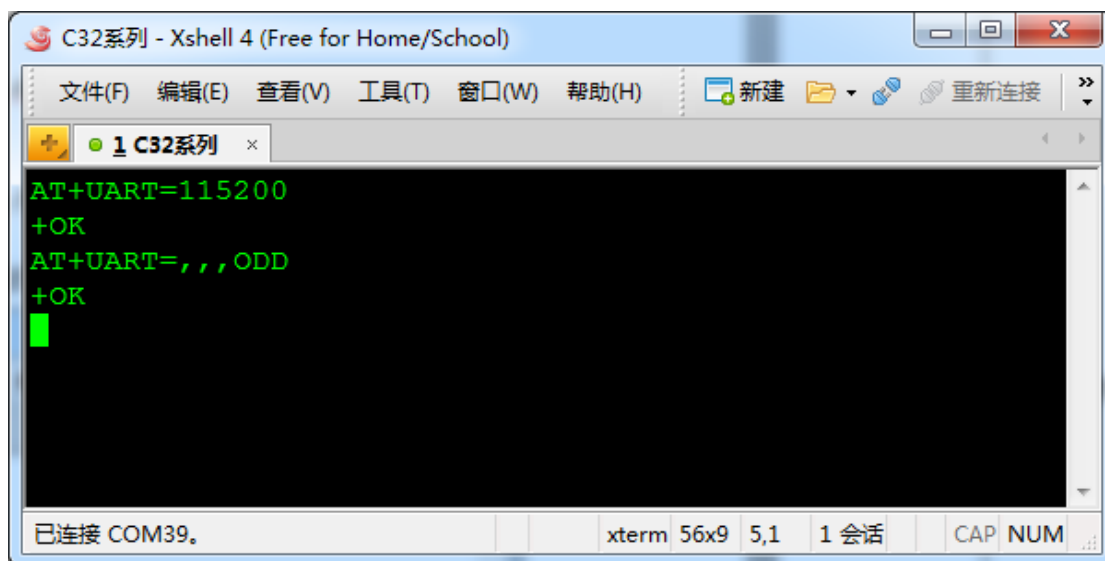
C32系列 - Xshell 4 (Free for Home/School)

文件(F) 编辑(E) 查看(V) 工具(T) 窗口(W) 帮助(H) 新建 重新连接

1 C32系列 ×

AT+UART=115200
+OK
AT+UART=,,,ODD
+OK

已连接 COM39。 xterm 56x9 5,1 1 会话 CAP NUM